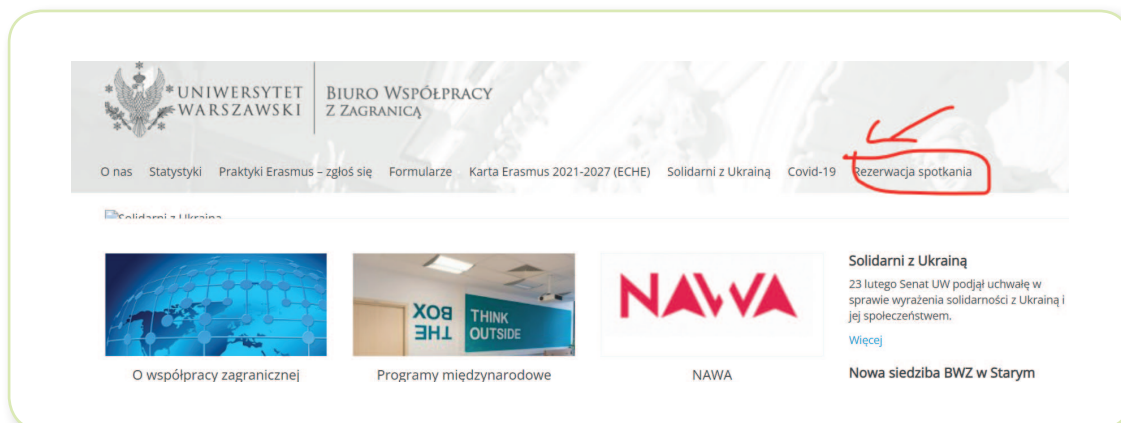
UNIWERSYTET WARSZAWSKI | BIURO WSPÓŁPRACY Z ZAGRANICĄ

O nas Statystyki Praktyki Erasmus – zgłoś się Formularze Karta Erasmus 2021-2027 (ECHE) Solidarni z Ukrainą Covid-19 Rezerwacja spotkania

Solidarni z Ukraina

THE BOX THINK OUTSIDE

NAWA

O współpracy zagranicznej

Programy międzynarodowe

NAWA

Solidarni z Ukrainą

23 lutego Senat UW podjął uchwałę w sprawie wyrażenia solidarności z Ukrainą i jej społeczeństwem.

Więcej

Nowa siedziba BWZ w Starym